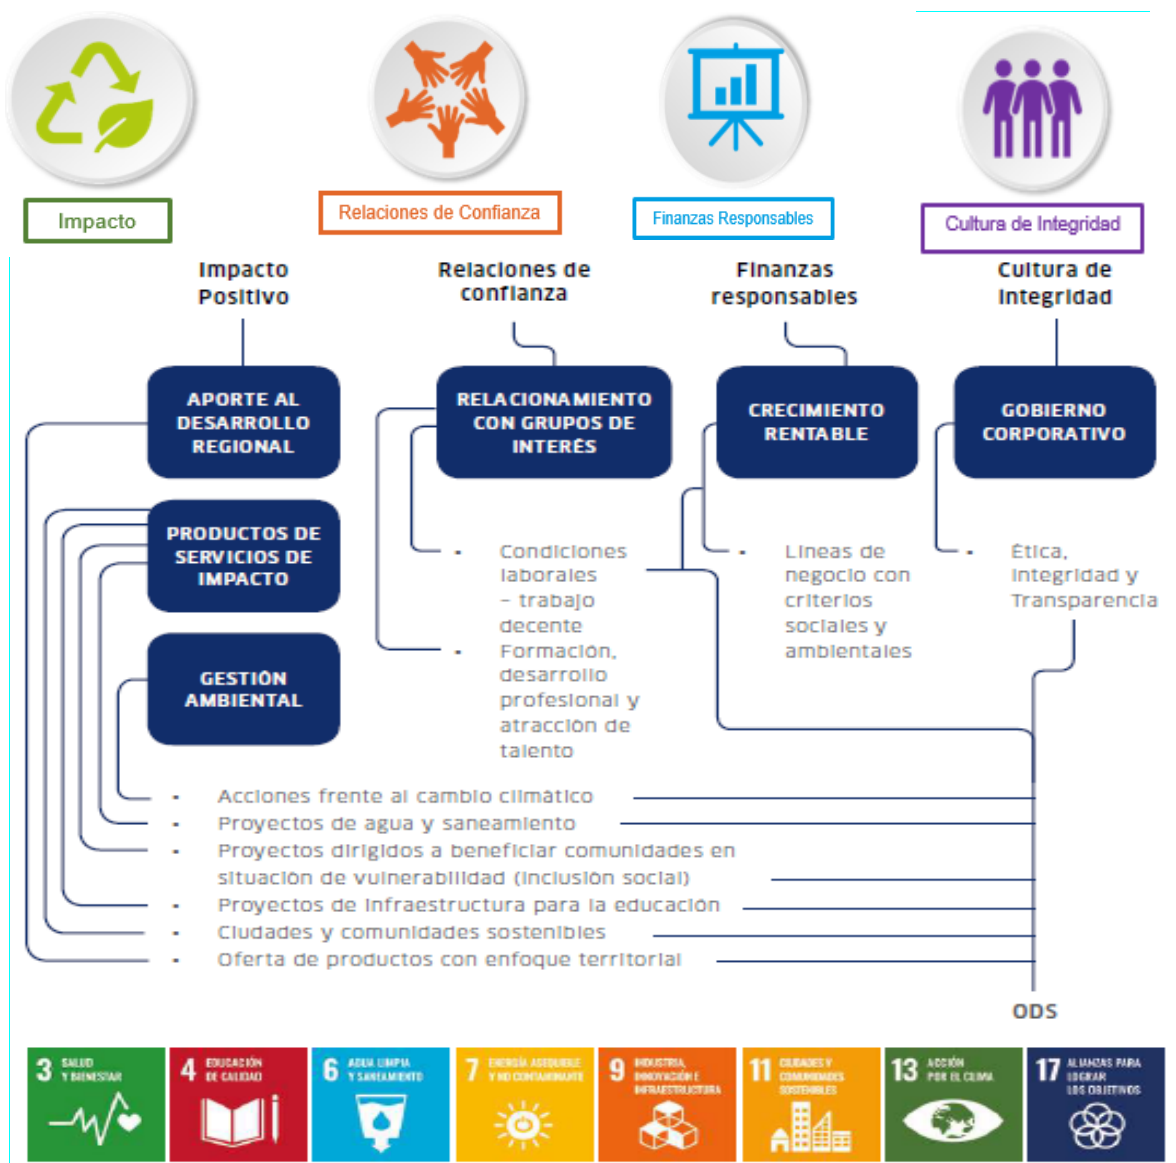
Impacto

Relaciones de Confianza

Finanzas Responsables

Cultura de Integridad

Impacto Positivo

Relaciones de confianza

Finanzas responsables

Cultura de integridad

APORTE AL DESARROLLO REGIONAL

RELACIONAMIENTO CON GRUPOS DE INTERÉS

CRECIMIENTO RENTABLE

GOBIERNO CORPORATIVO

PRODUCTOS DE SERVICIOS DE IMPACTO

GESTIÓN AMBIENTAL

- Condiciones laborales – trabajo decente
- Formación, desarrollo profesional y atracción de talento

- Líneas de negocio con criterios sociales y ambientales

- Ética, integridad y Transparencia

- Acciones frente al cambio climático
- Proyectos de agua y saneamiento
- Proyectos dirigidos a beneficiar comunidades en situación de vulnerabilidad (inclusión social)
- Proyectos de infraestructura para la educación
- Ciudades y comunidades sostenibles
- Oferta de productos con enfoque territorial

ODS

3 SALUD Y BIENESTAR

4 EDUCACIÓN DE CALIDAD

6 AGUA LIMPIA Y SANEAMIENTO

7 ENERGÍA ASEQUIBLE Y NO CONTAMINANTE

9 INDUSTRIA, INNOVACIÓN E INFRAESTRUCTURA

11 CIUDADES Y COMUNIDADES SOSTENIBLES

13 ACCIÓN POR EL CLIMA

17 ALIANZAS PARA LOGRAR LOS OBJETIVOS